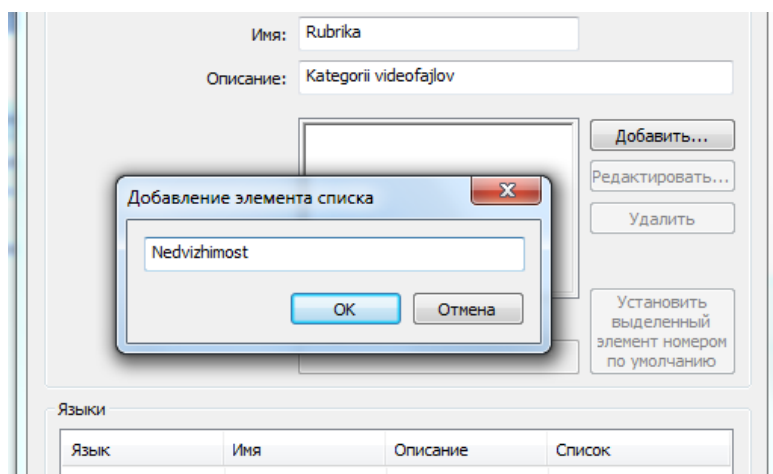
Имя: Rubrika

Описание: Kategorii videofajlov

Добавить...

Редактировать...

Удалить

Установить выделенный элемент номером по умолчанию

Добавление элемента списка

Nedvizhimost

OK

Отмена

Языки

| Язык | Имя | Описание | Список |
|---|---|---|---|